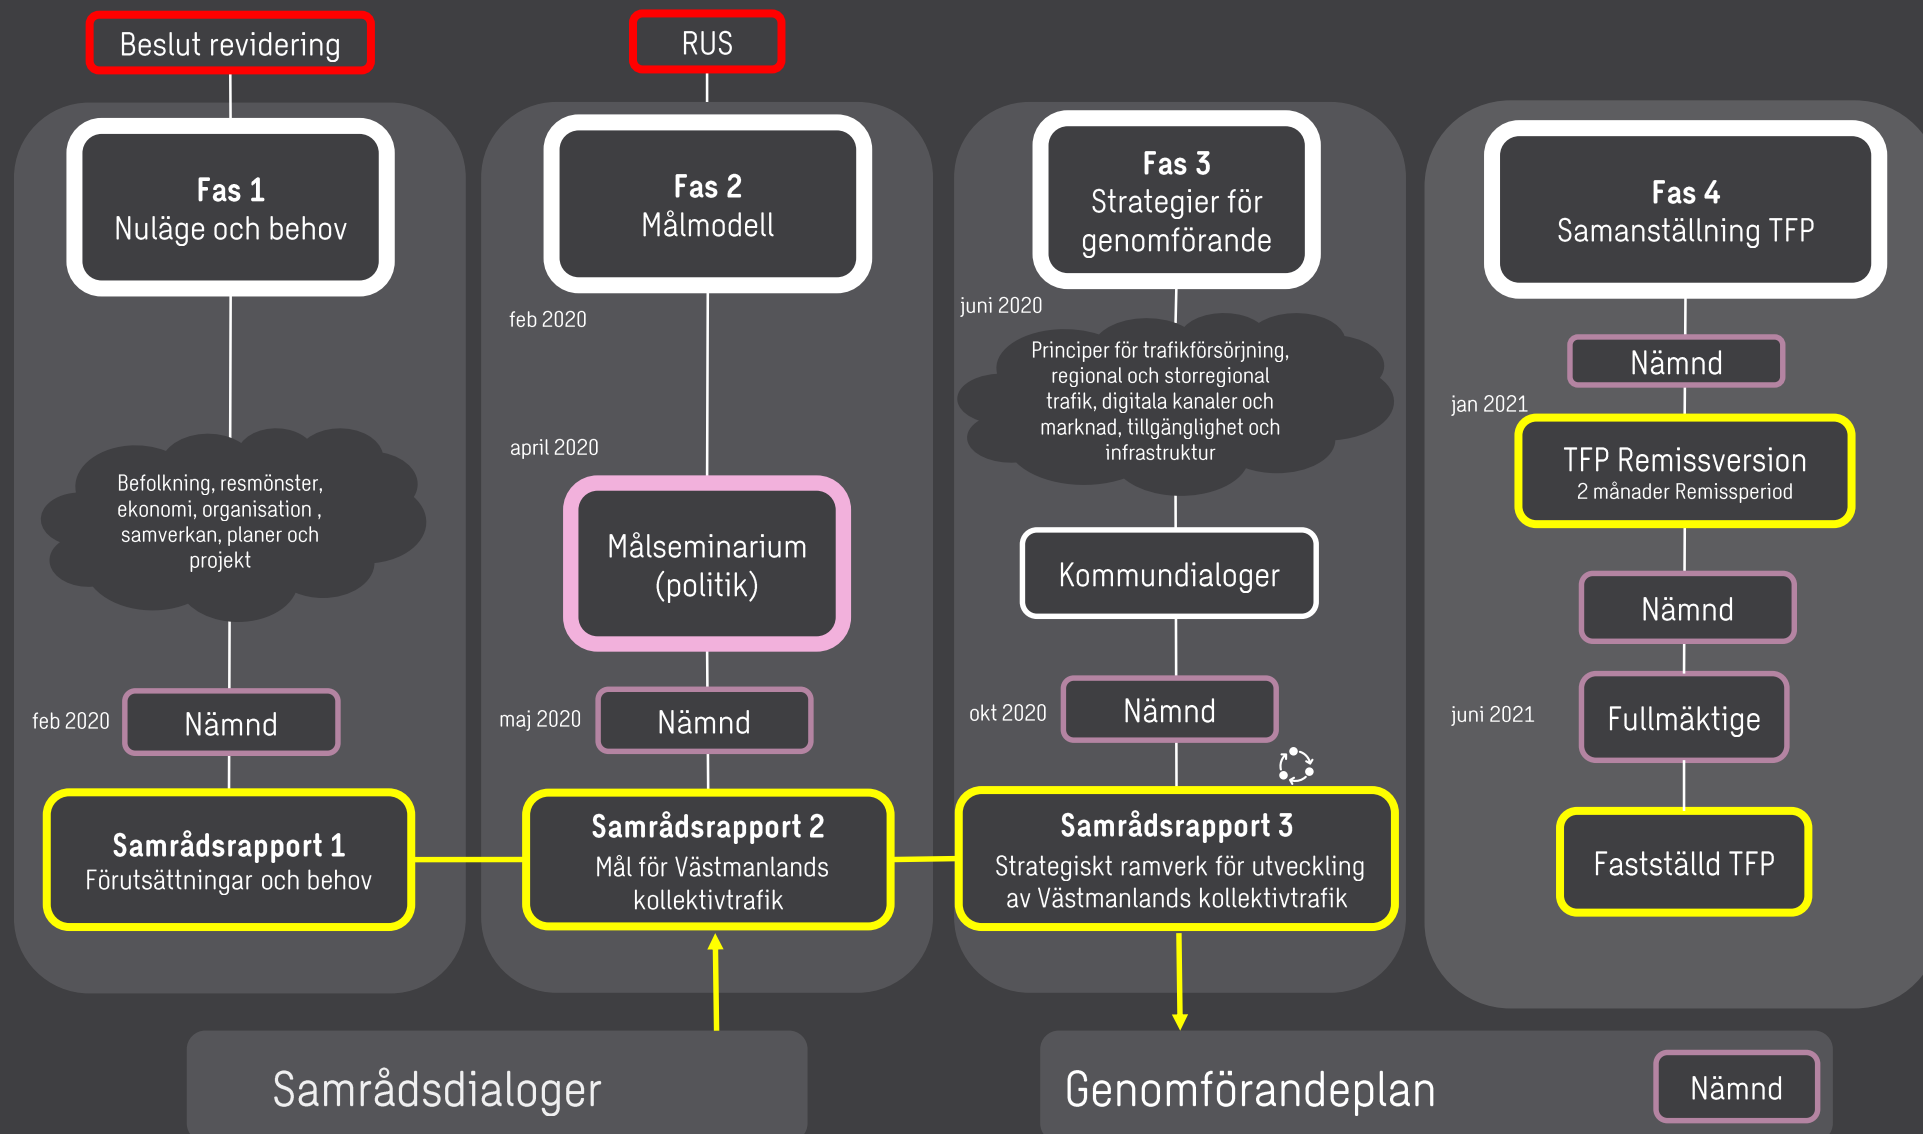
Beslut revidering

Fas 1
Nuläge och behov

Befolkning, resmönster, ekonomi, organisation , samverkan, planer och projekt

feb 2020

Nämnd

Samrådsrapport 1
Förutsättningar och behov

RUS

Fas 2
Målmodell

feb 2020

april 2020

Målseminarium (politik)

maj 2020

Nämnd

Samrådsrapport 2
Mål för Västmanlands kollektivtrafik

Fas 3
Strategier för genomförande

juni 2020

Principer för trafikförsörjning, regional och storregional trafik, digitala kanaler och marknad, tillgänglighet och infrastruktur

Kommundialoger

okt 2020

Nämnd

Samrådsrapport 3
Strategiskt ramverk för utveckling av Västmanlands kollektivtrafik

Fas 4
Samanställning TFP

Nämnd

jan 2021

TFP Remissversion
2 månader Remissperiod

Nämnd

juni 2021

Fullmäktige

Fastställd TFP

Samrådsdialoger

Genomförandeplan

Nämnd